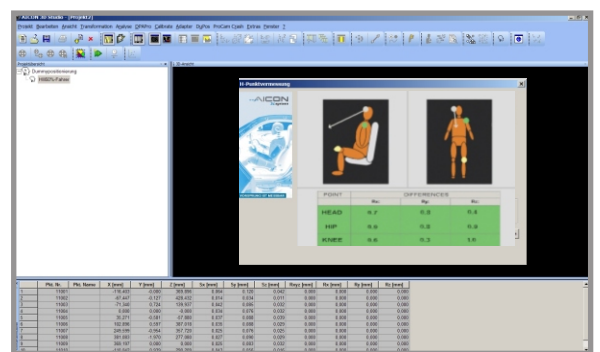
AICON 3D Studio - [Projekt2]

Projekt Bearbeiten Ansicht Transformation Analyse DPA Pro Calibrate Adapter SyPos ProCam Crash Extras Fenster ?

Projektansicht

3D-Ansicht

Dummypositionierung

H-Punktvermessung

AICON

| POINT | DIFFERENCES | | |
|---|---|---|---|
| | Dx: | Dy: | Dz: |
| HEAD | 0.7 | 0.2 | 0.4 |
| HIP | 0.6 | 0.2 | 0.3 |
| KNEE | 0.6 | 0.3 | 1.0 |

| | Pkt. Nr. | Pkt. Name | X [mm] | Y [mm] | Z [mm] | Sx [mm] | Sy [mm] | Sz [mm] | Rxyz [mm] | Rx [mm] | Ry [mm] | Rz [mm] |
|---|---|---|---|---|---|---|---|---|---|---|---|---|
| 1 | 11001 | | -116.461 | 0.000 | 309.866 | 0.004 | 0.120 | 0.042 | 0.000 | 0.000 | 0.000 | 0.000 |
| 2 | 11002 | | -97.447 | -0.127 | 428.472 | 0.014 | 0.034 | 0.011 | 0.000 | 0.000 | 0.000 | 0.000 |
| 3 | 11003 | | -71.348 | 0.724 | 109.937 | 0.822 | 0.095 | 0.022 | 0.000 | 0.000 | 0.000 | 0.000 |
| 4 | 11004 | | 0.000 | 0.000 | -0.000 | 0.034 | 0.076 | 0.032 | 0.000 | 0.000 | 0.000 | 0.000 |
| 5 | 11005 | | 35.371 | -0.051 | 57.883 | 0.837 | 0.088 | 0.033 | 0.000 | 0.000 | 0.000 | 0.000 |
| 6 | 11006 | | 182.356 | 0.597 | 397.616 | 0.835 | 0.089 | 0.025 | 0.000 | 0.000 | 0.000 | 0.000 |
| 7 | 11007 | | 249.096 | -0.954 | 367.728 | 0.825 | 0.076 | 0.025 | 0.000 | 0.000 | 0.000 | 0.000 |
| 8 | 11008 | | 381.883 | 1.970 | 277.660 | 0.827 | 0.096 | 0.020 | 0.000 | 0.000 | 0.000 | 0.000 |
| 9 | 11009 | | 166.157 | 0.080 | 0.000 | 0.825 | 0.083 | 0.022 | 0.000 | 0.000 | 0.000 | 0.000 |